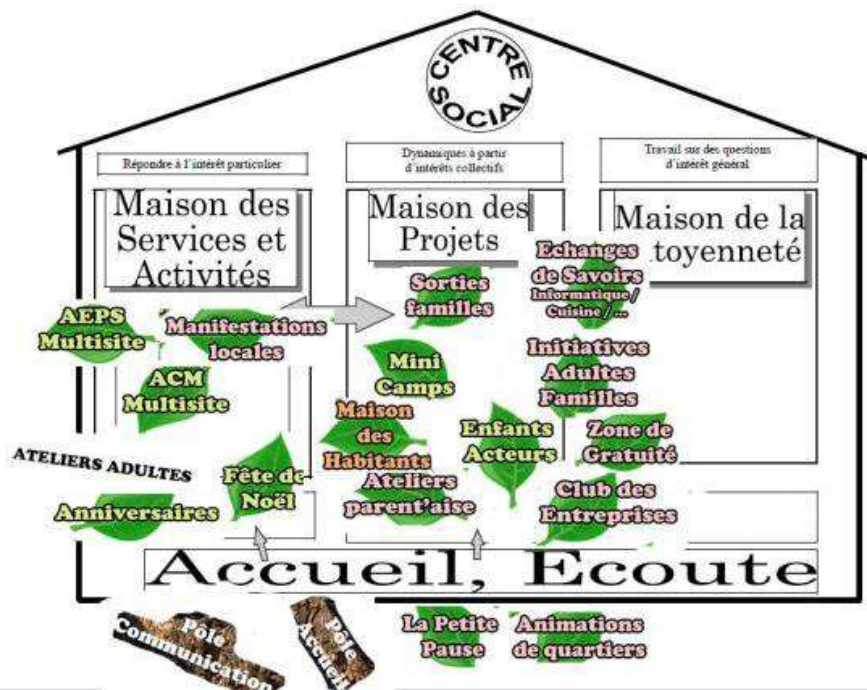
CENTRE SOCIAL

Répondre à l'intérêt particulier

Dynamiques à partir d'intérêts collectifs

Travail sur des questions d'intérêt général

Maison des Services et Activités

Maison des Projets

Maison de la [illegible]toyenneté

AEPS Multisite

Manifestations locales

ACM Multisite

ATELIERS ADULTES

Anniversaires

Fête de Noël

Sorties familles

Mini Camps

Maison des Habitants

Ateliers parent'aise

Echanges de Savoirs Informatique / Cuisine / ...

Initiatives Adultes Familles

Enfants Acteurs

Zone de Gratuité

Club des Entreprises

Accueil, Ecoute

Pôle Communication

Pôle Accueil

La Petite Pause

Animations de quartiers